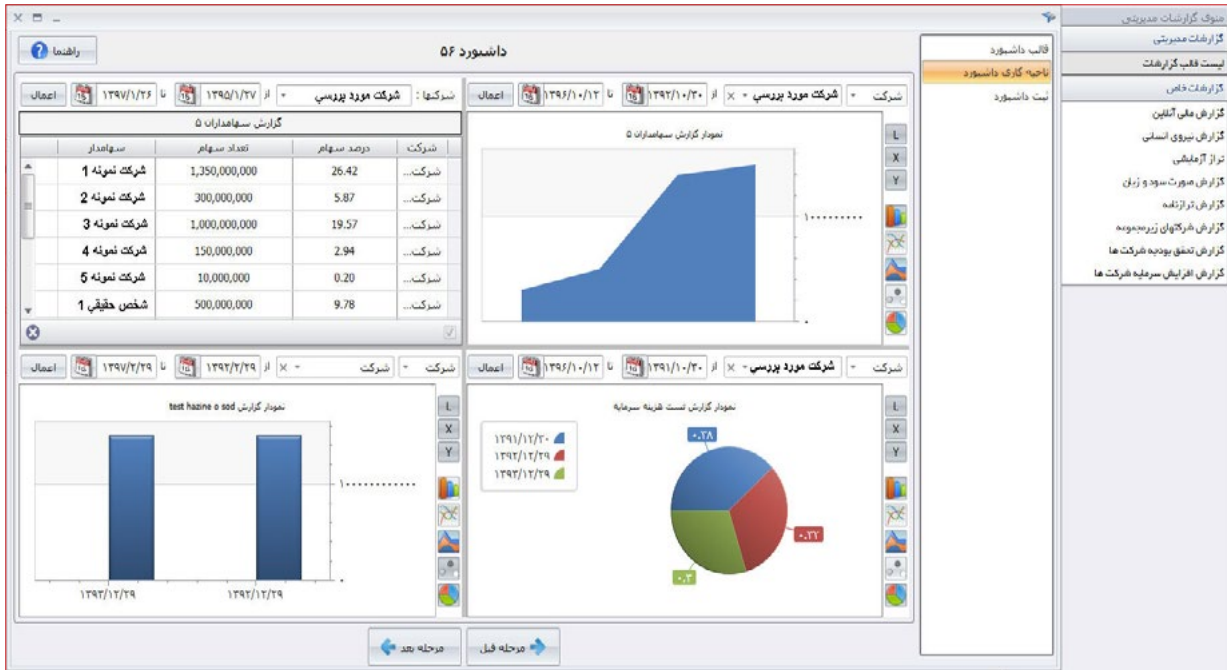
منوی گزارشات مدیریتی
گزارشات مدیریتی
لیست قالب گزارشات
گزارشات خاص
گزارش مالی آنلاین
گزارش نیروی انسانی
تراز آزمایشی
گزارش صورت سود و زیان
گزارش ترازنامه
گزارش شرکتهای زیرمجموعه
گزارش تحقق بودجه شرکت ها
گزارش افزایش سرمایه شرکت ها

قالب داشبورد
ناحیه کاری داشبورد
ثبت داشبورد

داشبورد ۵۶
راهنما

شرکت | شرکت مورد بررسی | از ۱۳۹۲/۱۰/۳۰ تا ۱۳۹۶/۱۰/۱۲ اعمال

نمودار گزارش سهامداران ۵
۱۰۰۰۰۰۰۰۰
L
X
Y

شرکتها : شرکت مورد بررسی از ۱۳۹۵/۱/۲۷ تا ۱۳۹۷/۱/۲۶ اعمال

گزارش سهامداران ۵

| شرکت | درصد سهام | تعداد سهام | سهامدار |
|---|---|---|---|
| شرکت... | 26.42 | 1,350,000,000 | شرکت نمونه 1 |
| شرکت... | 5.87 | 300,000,000 | شرکت نمونه 2 |
| شرکت... | 19.57 | 1,000,000,000 | شرکت نمونه 3 |
| شرکت... | 2.94 | 150,000,000 | شرکت نمونه 4 |
| شرکت... | 0.20 | 10,000,000 | شرکت نمونه 5 |
| شرکت... | 9.78 | 500,000,000 | شخص حقیقی 1 |

شرکت | شرکت مورد بررسی | از ۱۳۹۱/۱۰/۳۰ تا ۱۳۹۶/۱۰/۱۲ اعمال

نمودار گزارش تست هزینه سرمایه
L
X
Y
۱۳۹۱/۱۲/۳۰
۱۳۹۲/۱۲/۲۹
۱۳۹۳/۱۲/۲۹
۰.۲۸
۰.۲۲
۰.۳

شرکت | شرکت از ۱۳۹۲/۲/۲۹ تا ۱۳۹۷/۲/۲۹ اعمال

نمودار گزارش test hazine o sod
L
X
Y
۱۰۰۰۰۰۰۰۰۰۰۰۰
۱۳۹۳/۱۲/۲۹
۱۳۹۲/۱۲/۲۹

مرحله قبل
مرحله بعد